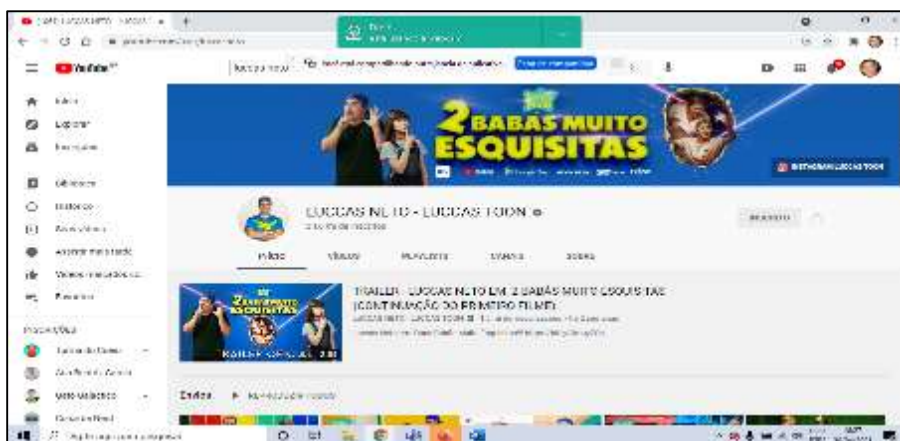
YouTube

Início
Explorar
Inscrições

Biblioteca
Histórico
Seus vídeos
Assistir mais tarde
Vídeos marcados com "Gostei"

INSCRIÇÕES

2 BABÁS MUITO ESQUISITAS

LUCCAS NETO - LUCCAS TOON

INÍCIO VÍDEOS PLAYLISTS CANAIS SOBRE

TRAILER - LUCCAS NETO EM 2 BABÁS MUITO ESQUISITAS (CONTINUAÇÃO DO PRIMEIRO FILME)

2 BABÁS MUITO ESQUISITAS

Envios